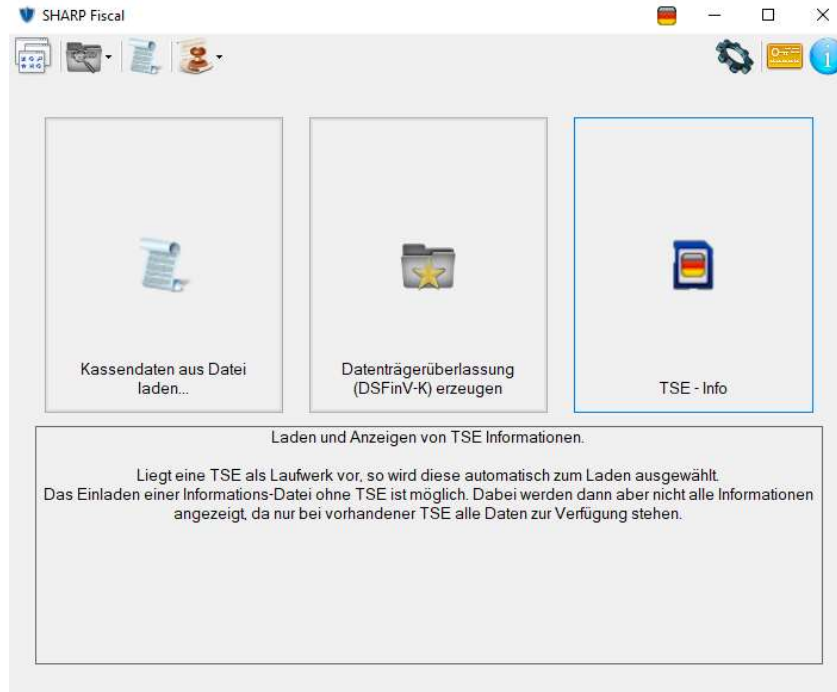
SHARP Fiscal

Kassendaten aus Datei laden...

Datenträgerüberlassung (DSFinV-K) erzeugen

TSE - Info

Laden und Anzeigen von TSE Informationen.

Liegt eine TSE als Laufwerk vor, so wird diese automatisch zum Laden ausgewählt.
Das Einladen einer Informations-Datei ohne TSE ist möglich. Dabei werden dann aber nicht alle Informationen angezeigt, da nur bei vorhandener TSE alle Daten zur Verfügung stehen.